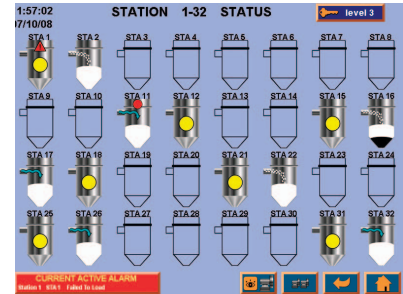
1:57:02
07/10/08

STATION 1-32 STATUS

level 3

STA 1
STA 2
STA 3
STA 4
STA 5
STA 6
STA 7
STA 8
STA 9
STA 10
STA 11
STA 12
STA 13
STA 14
STA 15
STA 16
STA 17
STA 18
STA 19
STA 20
STA 21
STA 22
STA 23
STA 24
STA 25
STA 26
STA 27
STA 28
STA 29
STA 30
STA 31
STA 32

CURRENT ACTIVE ALARM
Station 1 STA 1 Failed To Load